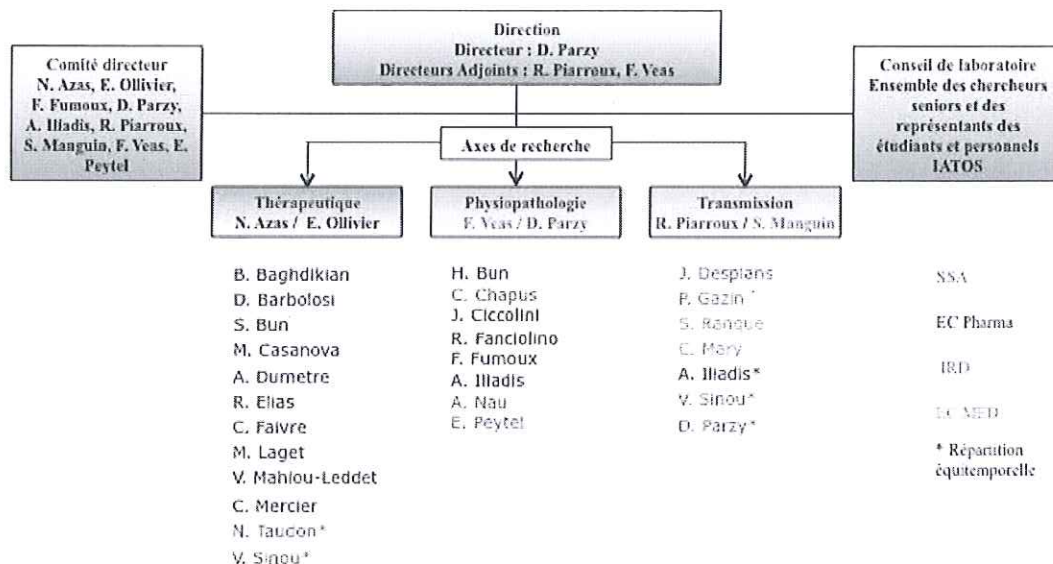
Direction
Directeur : D. Parzy
Directeurs Adjoints : R. Piarroux, F. Veas

Comité directeur
N. Azas, E. Ollivier, F. Fumoux, D. Parzy, A. Iliadis, R. Piarroux, S. Manguin, F. Veas, E. Peytel

Conseil de laboratoire
Ensemble des chercheurs seniors et des représentants des étudiants et personnels IATOS

Axes de recherche

Thérapeutique
N. Azas / E. Ollivier

Physiopathologie
F. Veas / D. Parzy

Transmission
R. Piarroux / S. Manguin

B. Baghdikian
D. Barbolosi
S. Bun
M. Casanova
A. Dumetre
R. Elias
C. Faivre
M. Laget
V. Mahiou-Leddet
C. Mercier
N. Taucon*
V. Sinou*

H. Bun
C. Chapus
J. Ciccolini
R. Fanciolino
F. Fumoux
A. Iliadis
A. Nau
E. Peytel

J. Desplans
P. Gazin*
S. Ranque
C. Mary
A. Iliadis*
V. Sinou*
D. Parzy*

SSA
EC Pharma
IRD
EC MED
* Répartition équitemporelle